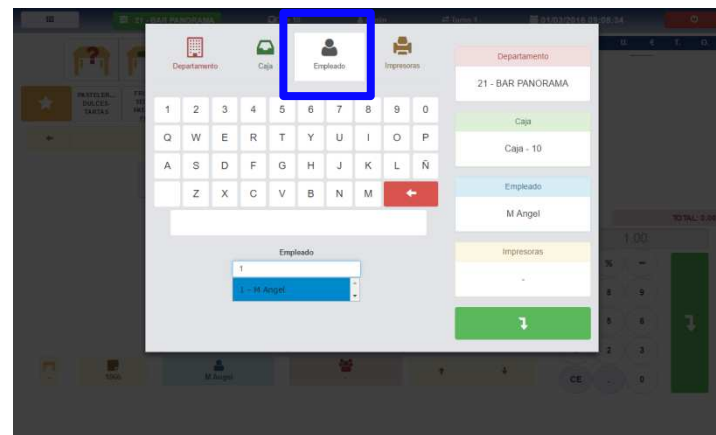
21 - BAR PANORAMA

Departamento

Caja

Empleado

Impresoras

1 2 3 4 5 6 7 8 9 0

Q W E R T Y U I O P

A S D F G H J K L Ñ

Z X C V B N M

Empleado

1

1 - M Angel

Departamento

21 - BAR PANORAMA

Caja

Caja - 10

Empleado

M Angel

Impresoras

-

PASTELER... DULCES TARTAS

TOTAL: 0,00

1,00

M Angel

CE